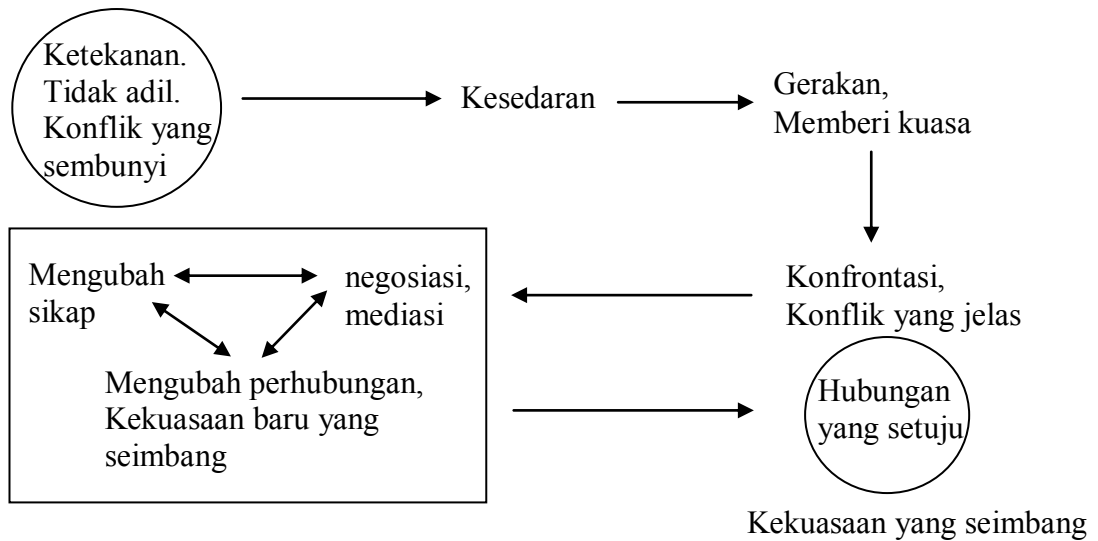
Ketekanan. Tidak adil. Konflik yang sembunyi

Kesedaran

Gerakan, Memberi kuasa

Konfrontasi, Konflik yang jelas

Mengubah sikap

negosiasi, mediasi

Mengubah perhubungan, Kekuasaan baru yang seimbang

Hubungan yang setuju

Kekuasaan yang seimbang